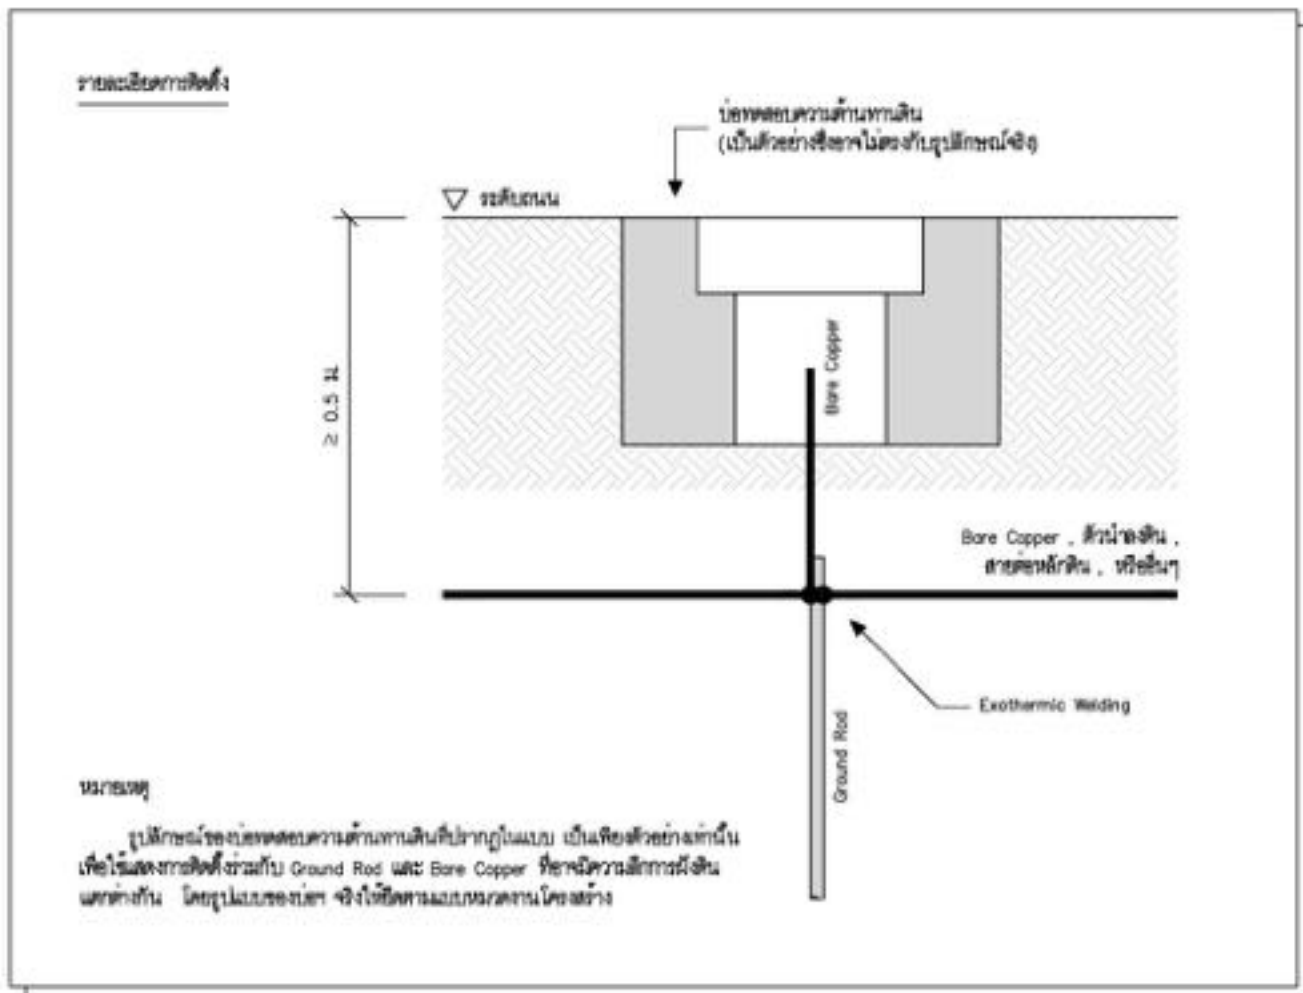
รายละเอียดการติดตั้ง

บ่อทดสอบความต้านทานดิน
(เป็นตัวอย่างซึ่งอาจไม่ตรงกับรูปลักษณ์จริง)

ระดับถนน

≥ 0.5 ม.

Bare Copper

Bare Copper , ตัวนำลงดิน , สายต่อหลักดิน , หรืออื่นๆ

Exothermic Welding

Ground Rod

หมายเหตุ

รูปลักษณ์ของบ่อทดสอบความต้านทานดินที่ปรากฏในแบบ เป็นเพียงตัวอย่างเท่านั้น เพื่อใช้แสดงการติดตั้งร่วมกับ Ground Rod และ Bare Copper ที่อาจมีความลึกการฝังดินแตกต่างกัน โดยรูปแบบของบ่อฯ จริงให้ยึดตามแบบหมวดงานโครงสร้าง